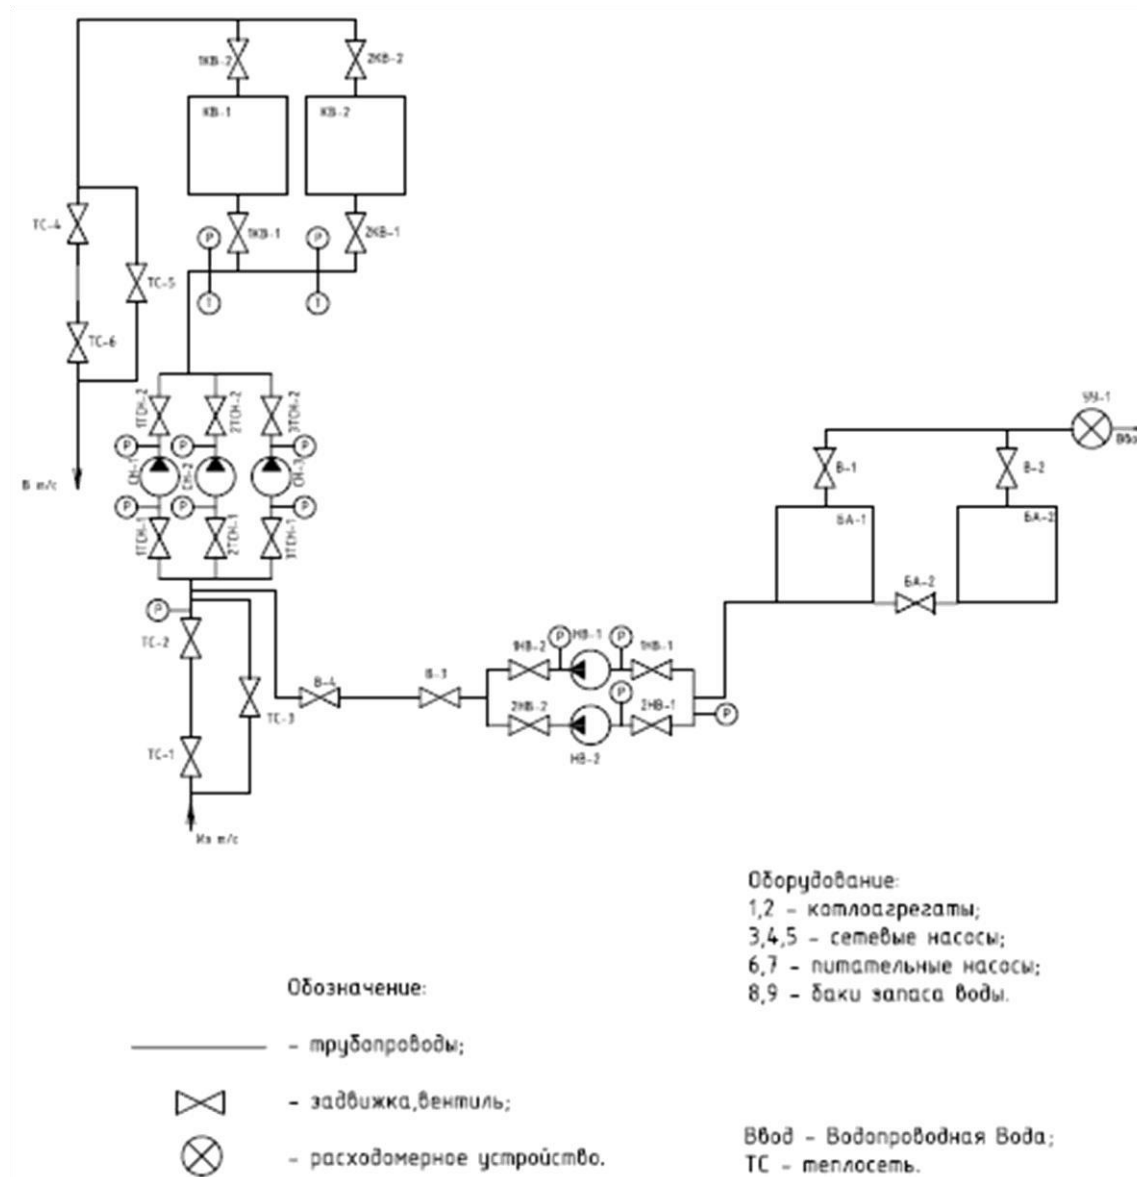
1КВ-2
2КВ-2
КВ-1
КВ-2
1КВ-1
2КВ-1
P
P
T
T
ТС-4
ТС-5
ТС-6
1ТСН-2
2ТСН-2
3ТСН-2
P
P
P
P
СН-1
СН-2
СН-3
P
P
P
1ТСН-1
2ТСН-1
3ТСН-1
В т/с
P
ТС-2
ТС-3
ТС-1
Из т/с
В-4
В-3
1НВ-2
P
НВ-1
P
1НВ-1
2НВ-2
P
2НВ-1
P
НВ-2
УУ-1
Вво
В-1
В-2
БА-1
БА-2
БА-2

Оборудование:
1,2 - котлоагрегаты;
3,4,5 - сетевые насосы;
6,7 - питательные насосы;
8,9 - баки запаса воды.

Обозначение:
- трубопроводы;
- задвижка,вентиль;
- расходомерное устройство.

Ввод - Водопроводная Вода;
ТС - теплосеть.